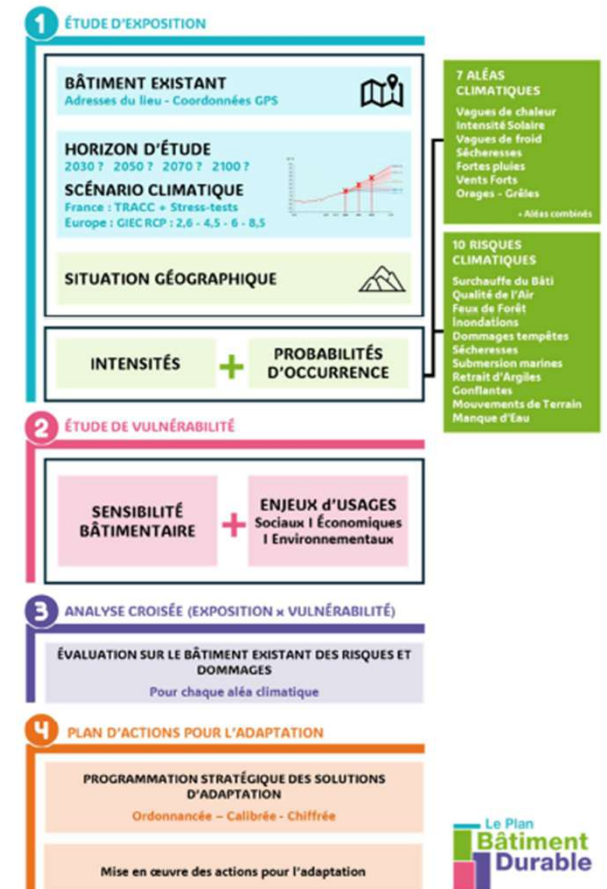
1 ÉTUDE D'EXPOSITION

BÂTIMENT EXISTANT
Adresses du lieu - Coordonnées GPS

HORIZON D'ÉTUDE
2030 ? 2050 ? 2070 ? 2100 ?

SCÉNARIO CLIMATIQUE
France : TRACC + Stress-tests
Europe : GIEC RCP : 2,6 - 4,5 - 6 - 8,5

SITUATION GÉOGRAPHIQUE

INTENSITÉS + PROBABILITÉS D'OCCURRENCE

7 ALÉAS CLIMATIQUES
Vagues de chaleur
Intensité Solaire
Vagues de froid
Sécheresses
Fortes pluies
Vents Forts
Orages - Grêles
+ Aléas combinés

10 RISQUES CLIMATIQUES
Surchauffe du Bâti
Qualité de l'Air
Feux de Forêt
Inondations
Dommages tempêtes
Sécheresses
Submersion marines
Retrait d'Argiles Gonflantes
Mouvements de Terrain
Manque d'Eau

2 ÉTUDE DE VULNÉRABILITÉ

SENSIBILITÉ BÂTIMENTAIRE + ENJEUX d'USAGES
Sociaux I Économiques I Environnementaux

3 ANALYSE CROISÉE (EXPOSITION x VULNÉRABILITÉ)

ÉVALUATION SUR LE BÂTIMENT EXISTANT DES RISQUES ET DOMMAGES
Pour chaque aléa climatique

4 PLAN D'ACTIONS POUR L'ADAPTATION

PROGRAMMATION STRATÉGIQUE DES SOLUTIONS D'ADAPTATION
Ordonnancée – Calibrée - Chiffrée

Mise en œuvre des actions pour l'adaptation

Le Plan Bâtiment Durable